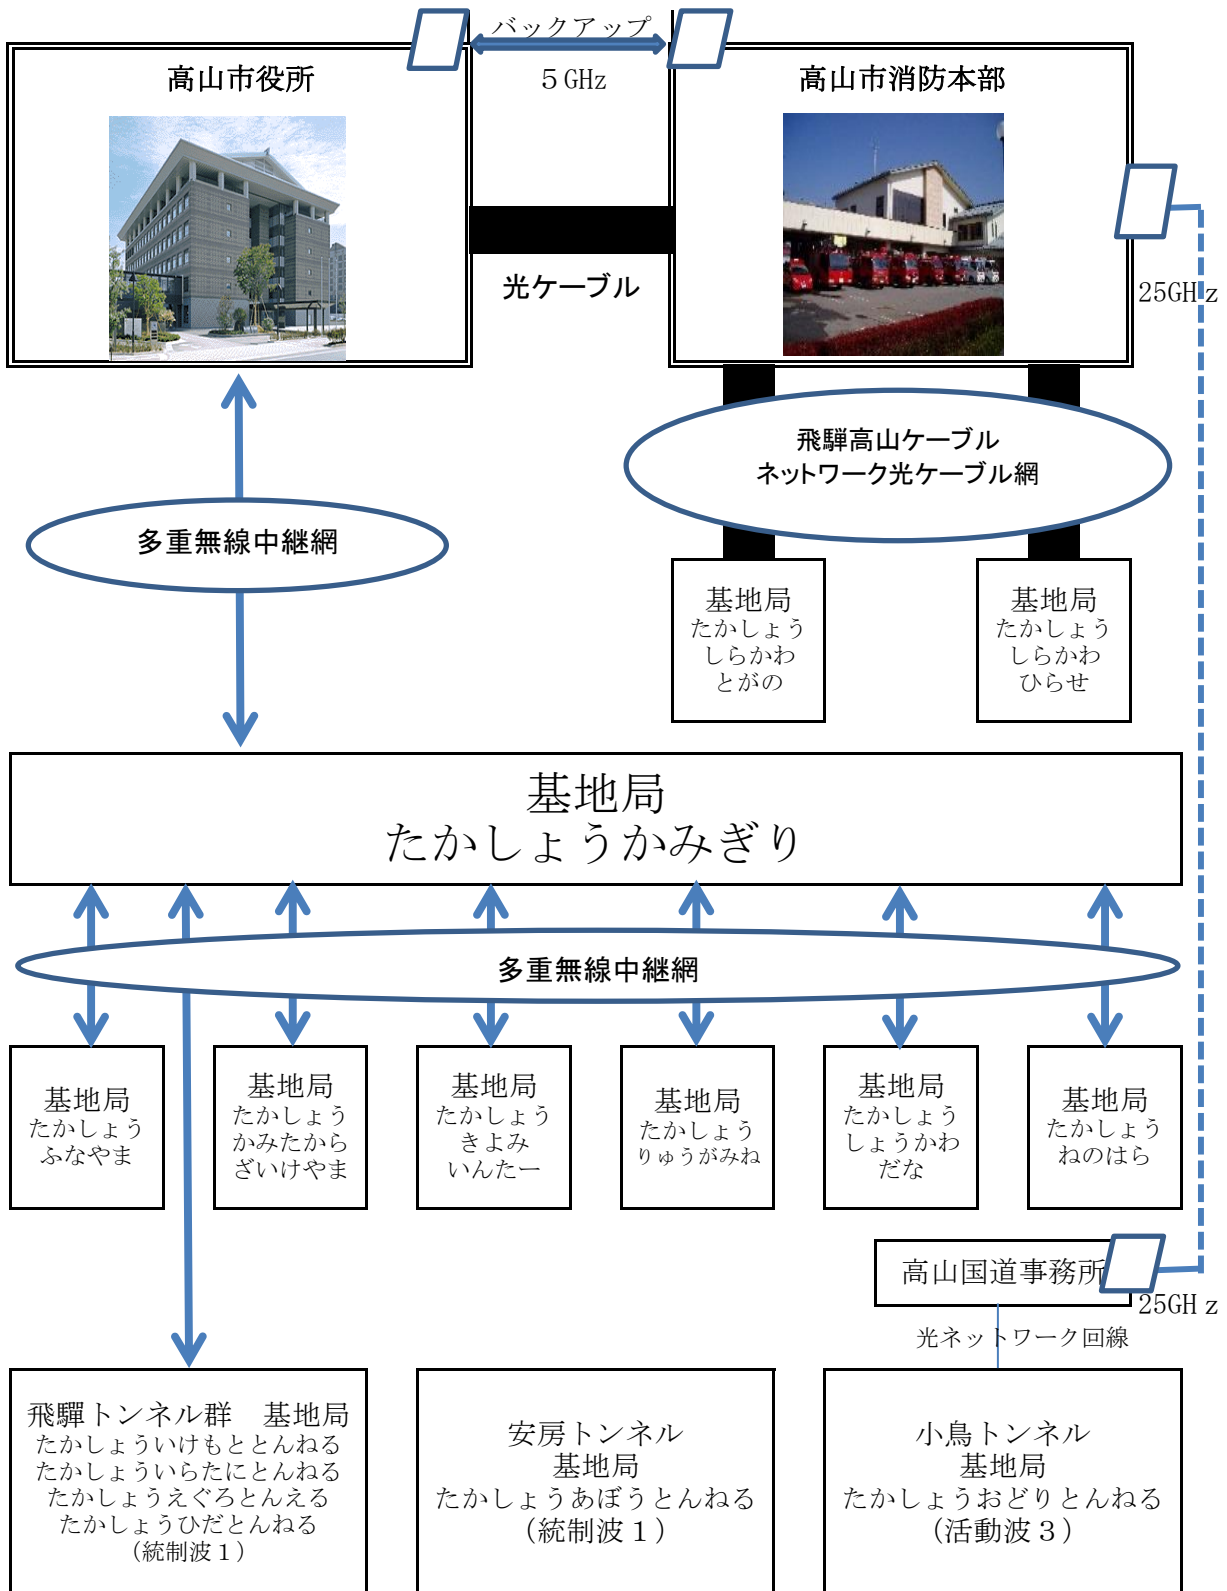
バックアップ

5 GHz

高山市役所

高山市消防本部

光ケーブル

25GHz

飛騨高山ケーブル
ネットワーク光ケーブル網

多重無線中継網

基地局
たかしょう
しらかわ
とがの

基地局
たかしょう
しらかわ
ひらせ

基地局
たかしょうかみぎり

多重無線中継網

基地局
たかしょう
ふなやま

基地局
たかしょう
かみたから
ざいけやま

基地局
たかしょう
きよみ
いんたー

基地局
たかしょう
りゅうがみね

基地局
たかしょう
しょうかわ
だな

基地局
たかしょう
ねのはら

高山国道事務所

25GHz

光ネットワーク回線

飛驒トンネル群　基地局
たかしょういけもととんねる
たかしょういらたにとんねる
たかしょうえぐろとんえる
たかしょうひだとんねる
（統制波１）

安房トンネル
基地局
たかしょうあぼうとんねる
（統制波１）

小鳥トンネル
基地局
たかしょうおどりとんねる
（活動波３）